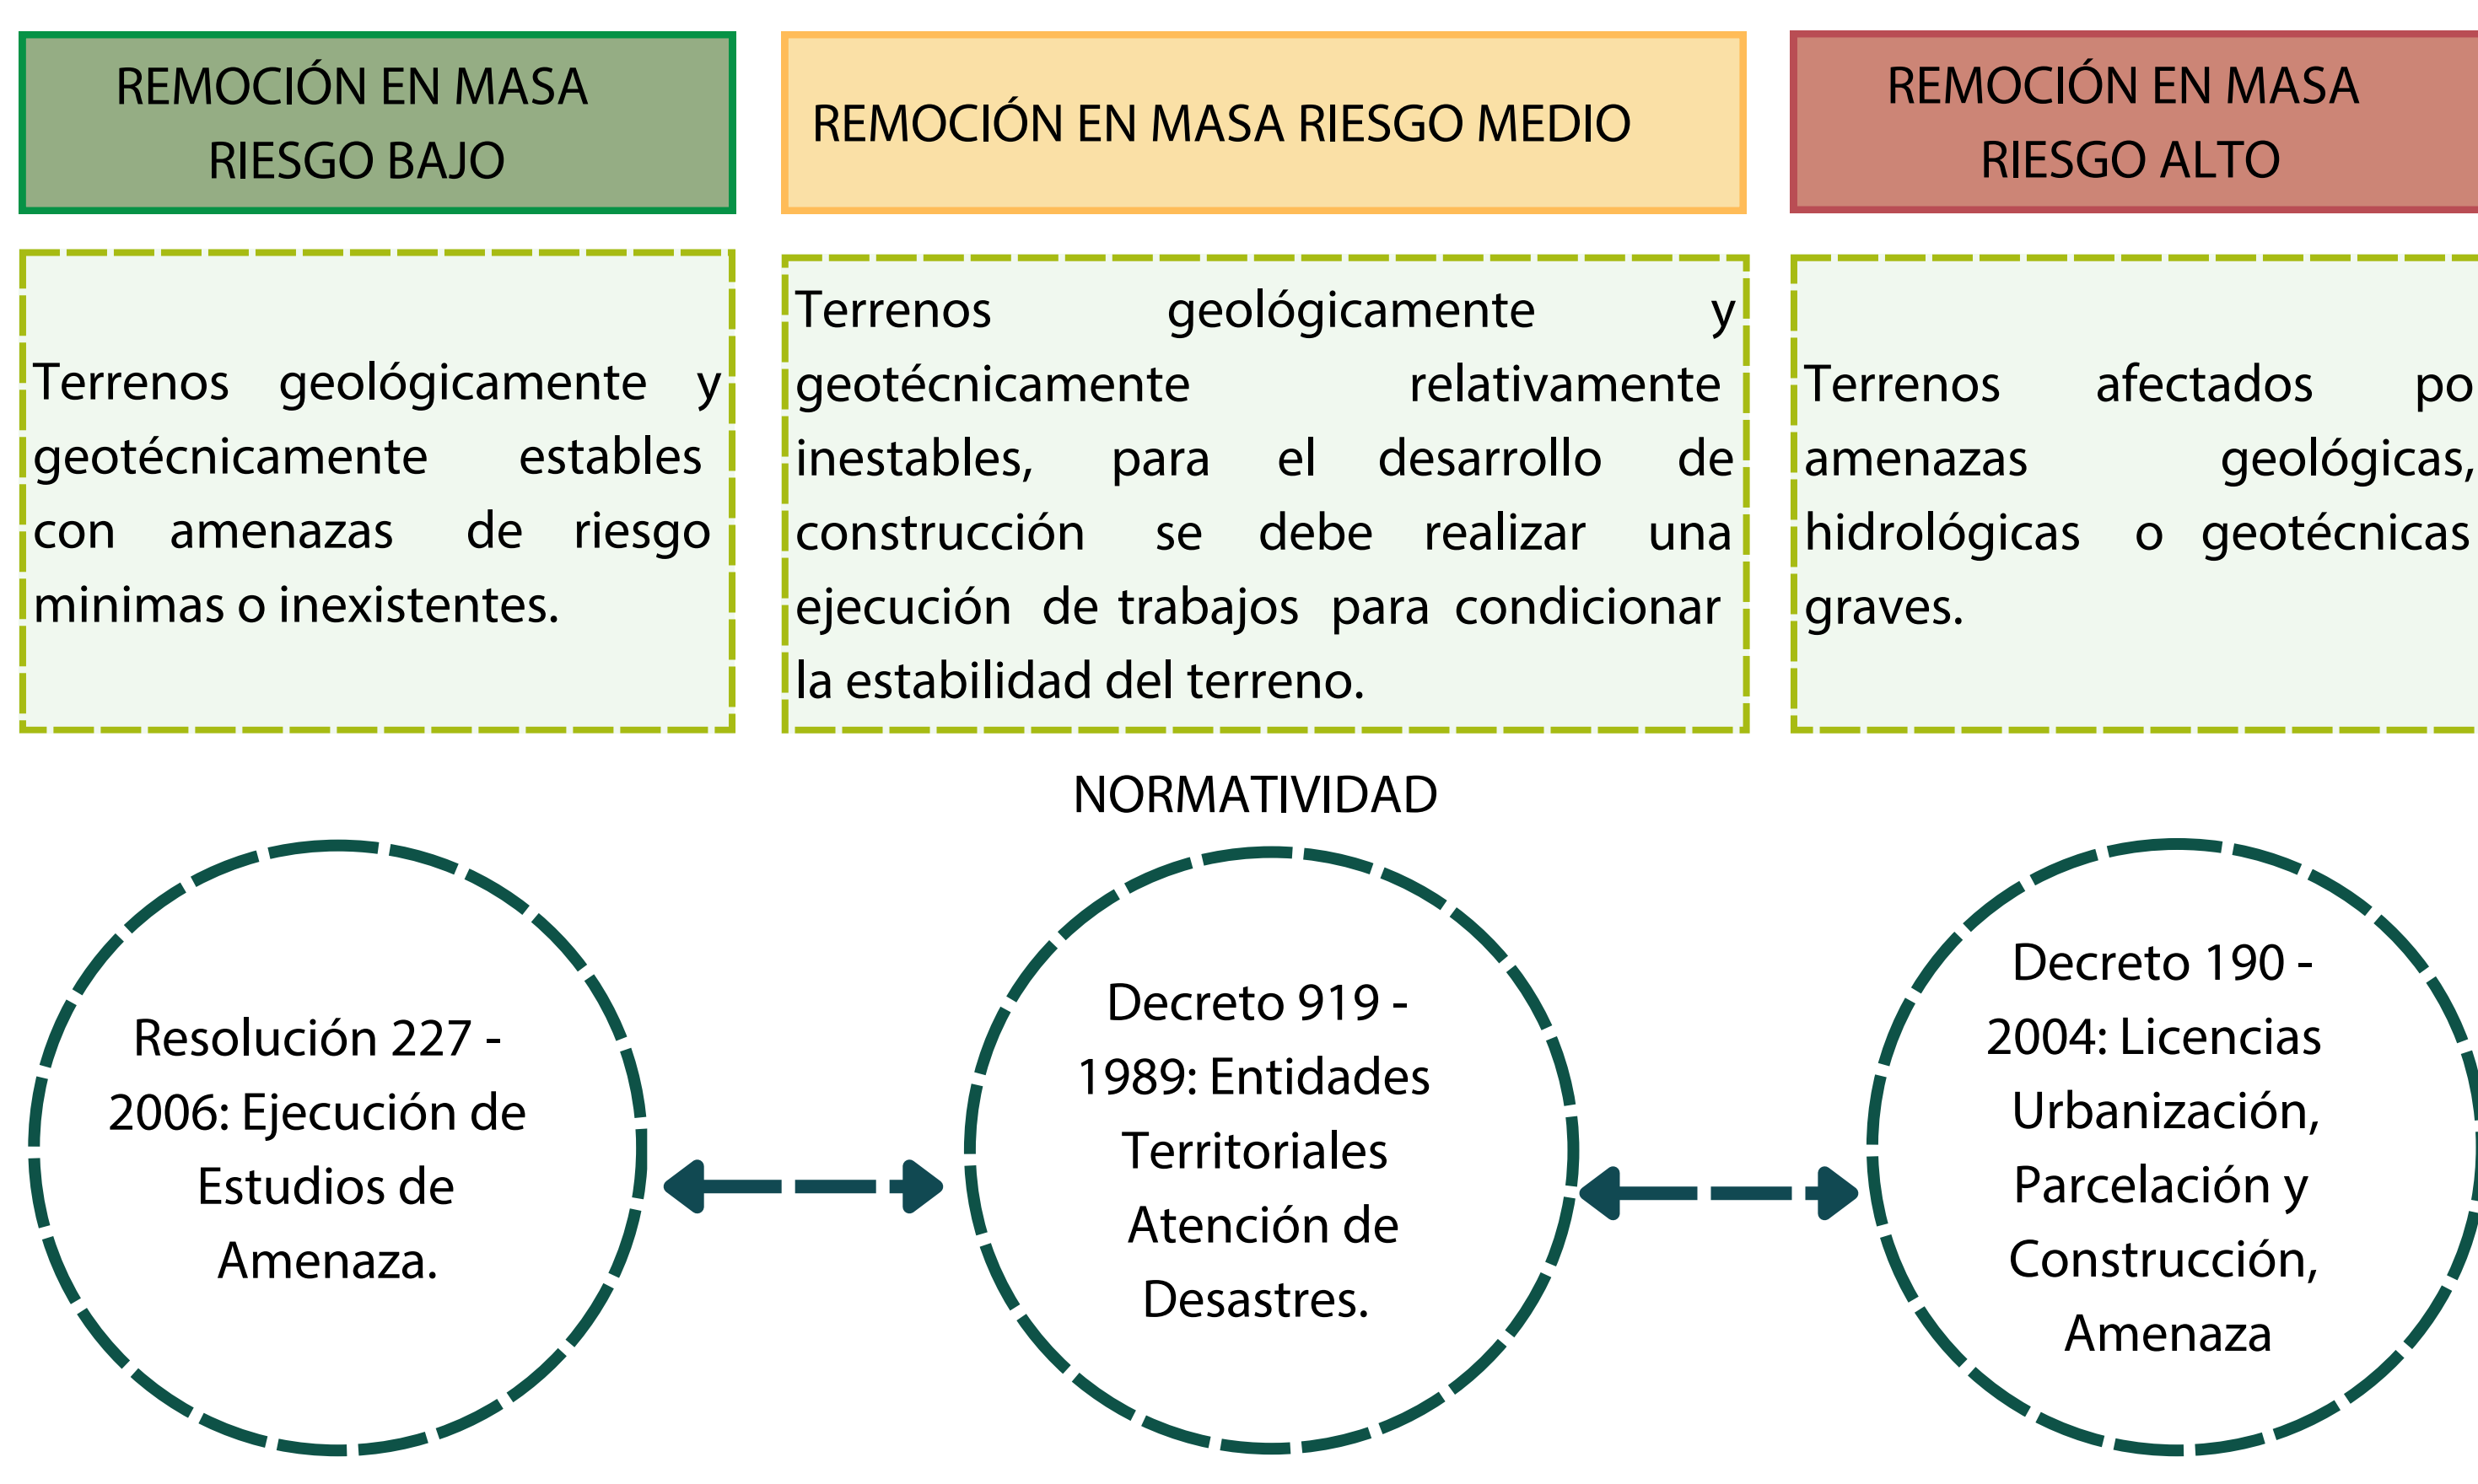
REMOCIÓN EN MASA RIESGO BAJO

REMOCIÓN EN MASA RIESGO MEDIO

REMOCIÓN EN MASA RIESGO ALTO

Terrenos geológicamente y geotécnicamente estables con amenazas de riesgo minimas o inexistentes.

Terrenos geológicamente y geotécnicamente relativamente inestables, para el desarrollo de construcción se debe realizar una ejecución de trabajos para condicionar la estabilidad del terreno.

Terrenos afectados po amenazas geológicas, hidrológicas o geotécnicas graves.

NORMATIVIDAD

Resolución 227 - 2006: Ejecución de Estudios de Amenaza.

Decreto 919 - 1989: Entidades Territoriales Atención de Desastres.

Decreto 190 - 2004: Licencias Urbanización, Parcelación y Construcción, Amenaza